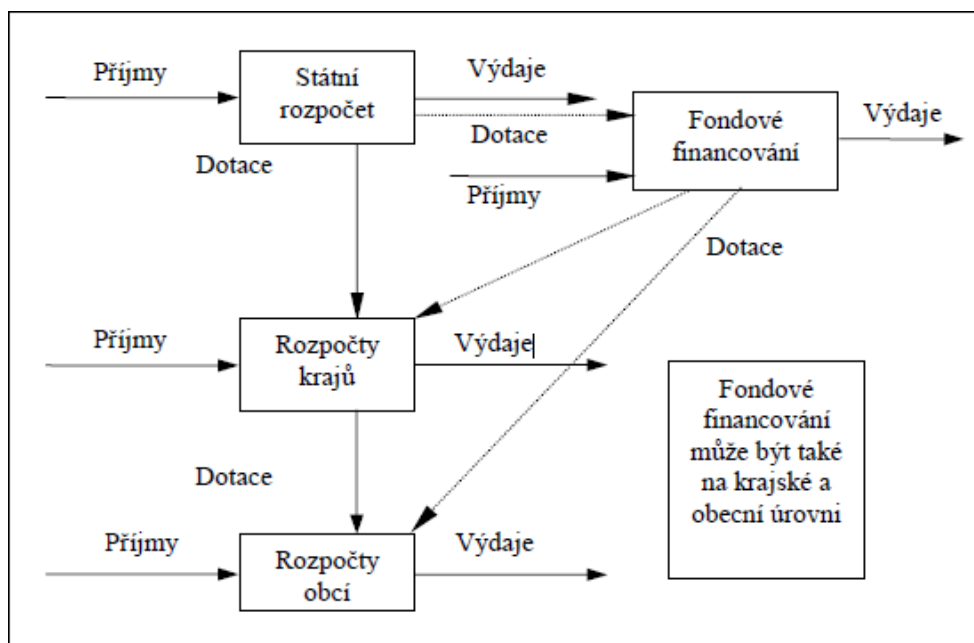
Příjmy

Státní rozpočet

Výdaje

Dotace

Fondové financování

Výdaje

Dotace

Příjmy

Dotace

Příjmy

Rozpočty krajů

Výdaje

Fondové financování může být také na krajské a obecní úrovni

Dotace

Příjmy

Rozpočty obcí

Výdaje